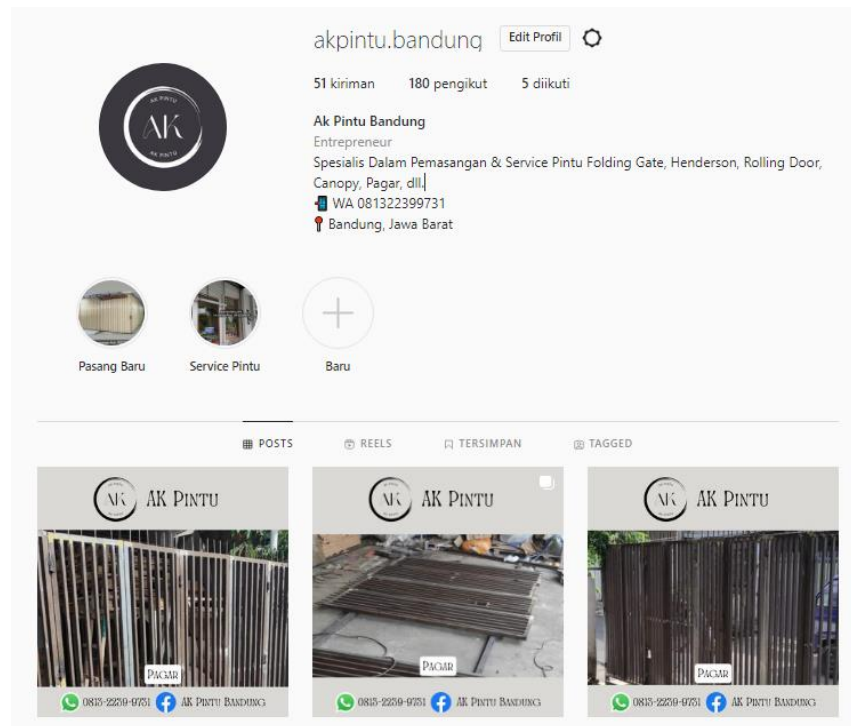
akpintu.bandung Edit Profil

51 kiriman 180 pengikut 5 diikuti

AK PINTU AK AK PINTU

Ak Pintu Bandung
Entrepreneur
Spesialis Dalam Pemasangan & Service Pintu Folding Gate, Henderson, Rolling Door, Canopy, Pagar, dll.
WA 081322399731
Bandung, Jawa Barat

Pasang Baru Service Pintu Baru

POSTS REELS TERSIMPAN TAGGED

AK AK PINTU
PAGAR
0813-2239-9731 AK PINTU BANDUNG

AK AK PINTU
PAGAR
0813-2239-9731 AK PINTU BANDUNG

AK AK PINTU
PAGAR
0813-2239-9731 AK PINTU BANDUNG